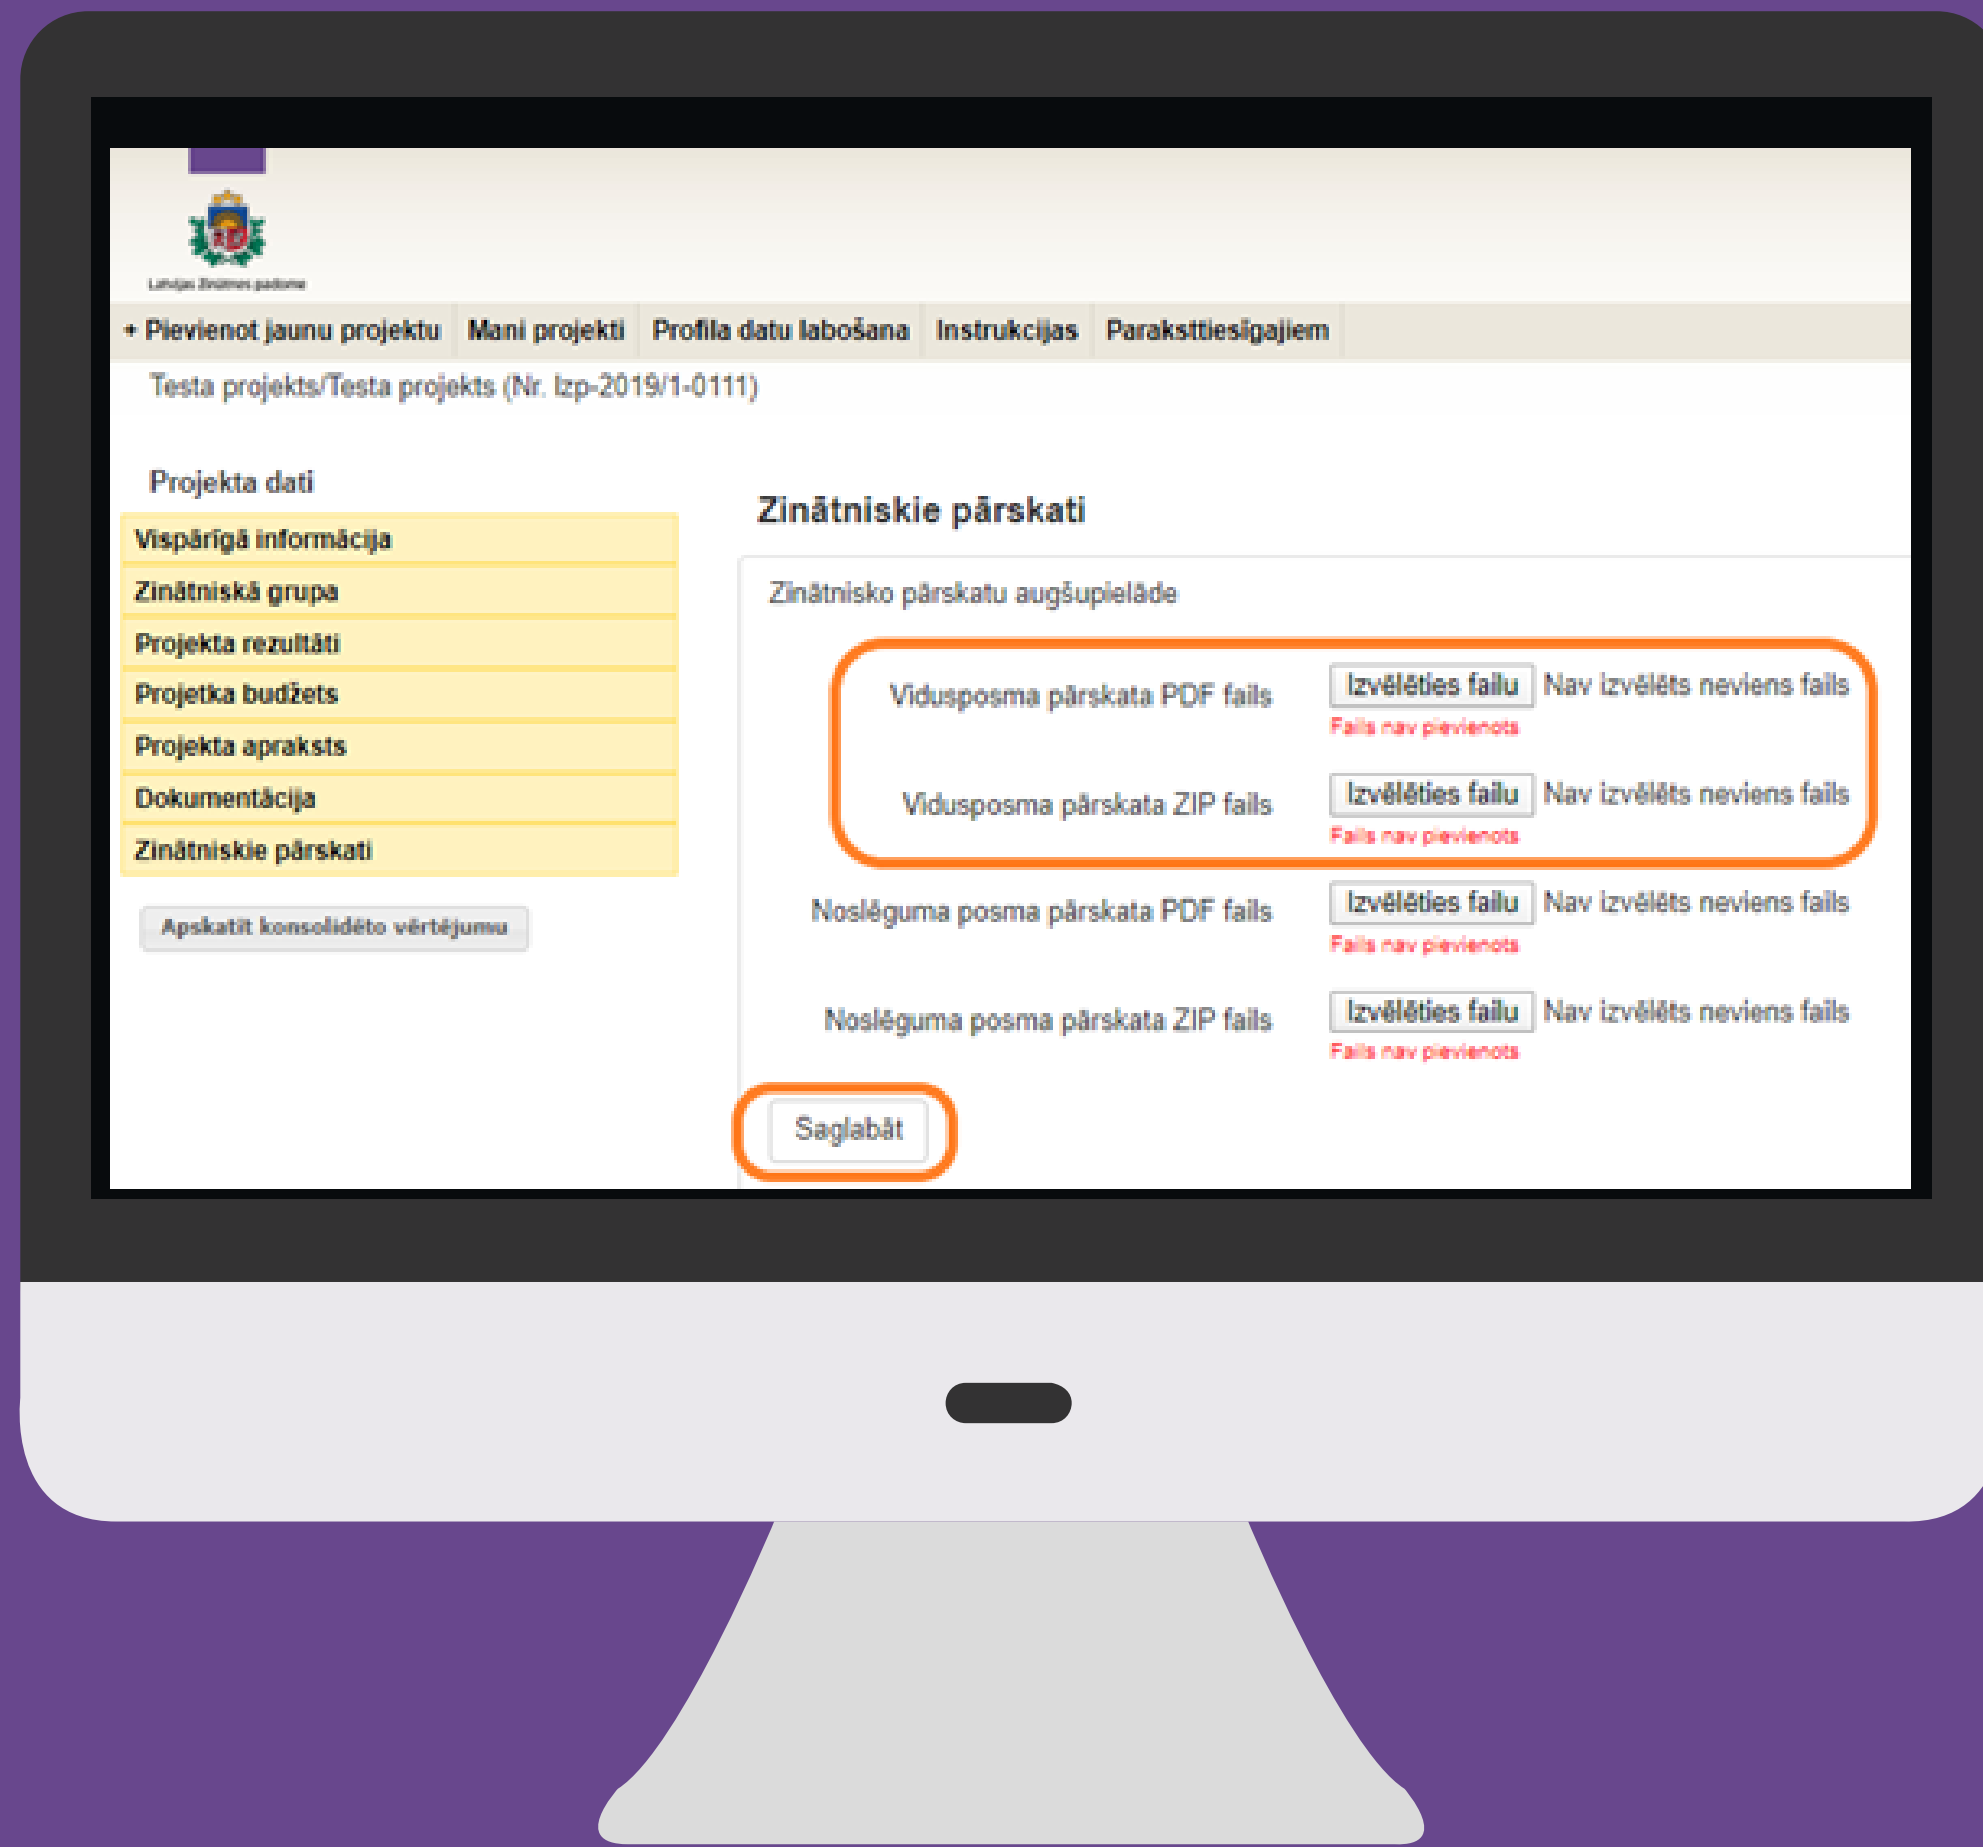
Latvijas Zinātnes padome

+ Pievienot jaunu projektu | Mani projekti | Profila datu labošana | Instrukcijas | Paraksttiesīgajiem

Testa projekts/Testa projekts (Nr. lzp-2019/1-0111)

Projekta dati

Vispārīgā informācija
Zinātniskā grupa
Projekta rezultāti
Projetka budžets
Projekta apraksts
Dokumentācija
Zinātniskie pārskati

Apskatīt konsolidēto vērtējumu

Zinātniskie pārskati

Zinātnisko pārskatu augšupielāde

Vidusposma pārskata PDF fails Izvēlēties failu Nav izvēlēts neviens fails
Fails nav pievienots

Vidusposma pārskata ZIP fails Izvēlēties failu Nav izvēlēts neviens fails
Fails nav pievienots

Nosléguma posma pārskata PDF fails Izvēlēties failu Nav izvēlēts neviens fails
Fails nav pievienots

Nosléguma posma pārskata ZIP fails Izvēlēties failu Nav izvēlēts neviens fails
Fails nav pievienots

Saglabāt